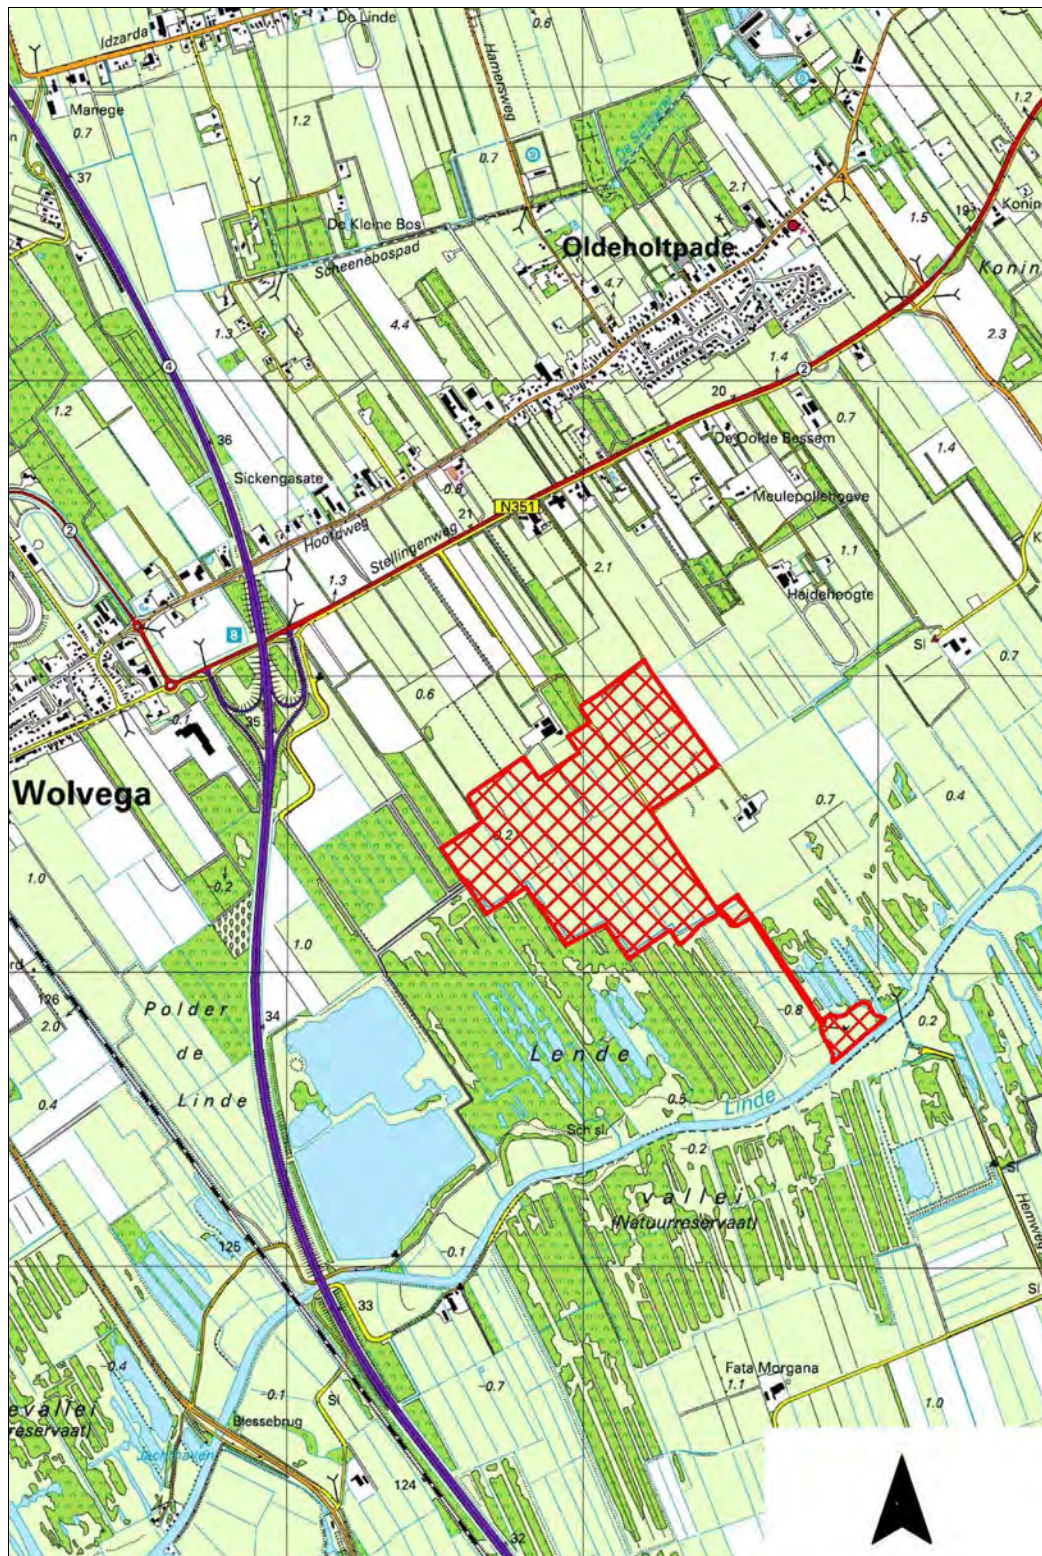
De Linde
Idzarda
0.6
Hamersweg
Manege
0.7
1.2
0.7
1.2
37
De Kleine Bos
2.1
1.5
191
Konin
Oldeholtpade
Schoenebospad
Konin
4.7
4.4
1.3
2.3
4
1.4
2
1.2
20
0.7
36
De Oolde Bessem
1.4
Sickengasate
0.8
N351
Meulepollehoeve
Hoofdweg
21
2
Stellingenweg
2.1
1.1
1.3
Heideheogte
8
Sl
0.7
0.6
35
0.1
Wolvega
0.7
0.4
1.2
1.0
0.2
1.0
126
2.0
Polder
34
0.8
0.2
de
Lende
0.4
Linde
0.5
Linde
Sch sl.
-0.2
vallei
(Natuurreservaat)
Sl
Hemweg
125
-0.1
Sl
33
-0.4
-0.7
Fata Morgana
1.1
evallei
-0.1
Sl
1.0
reservaat)
Blessebrug
124
32